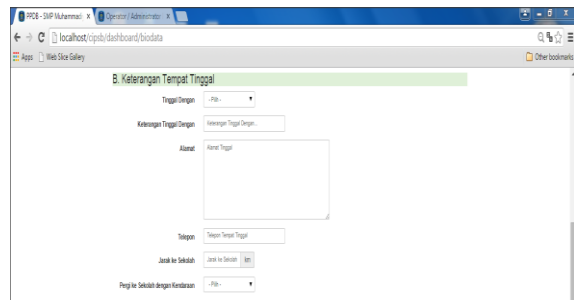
PPDB - SMP Muhammadi ×
Operator / Administrator ×
localhost/cipsb/dashboard/biodata
Apps
Web Slice Gallery
Other bookmarks

B. Keterangan Tempat Tinggal

Tinggal Dengan
- Pilih -

Keterangan Tinggal Dengan
Keterangan Tinggal Dengan...

Alamat
Alamat Tinggal

Telepon
Telepon Tempat Tinggal

Jarak ke Sekolah
Jarak ke Sekolah
km

Pergi ke Sekolah dengan Kendaraan
- Pilih -